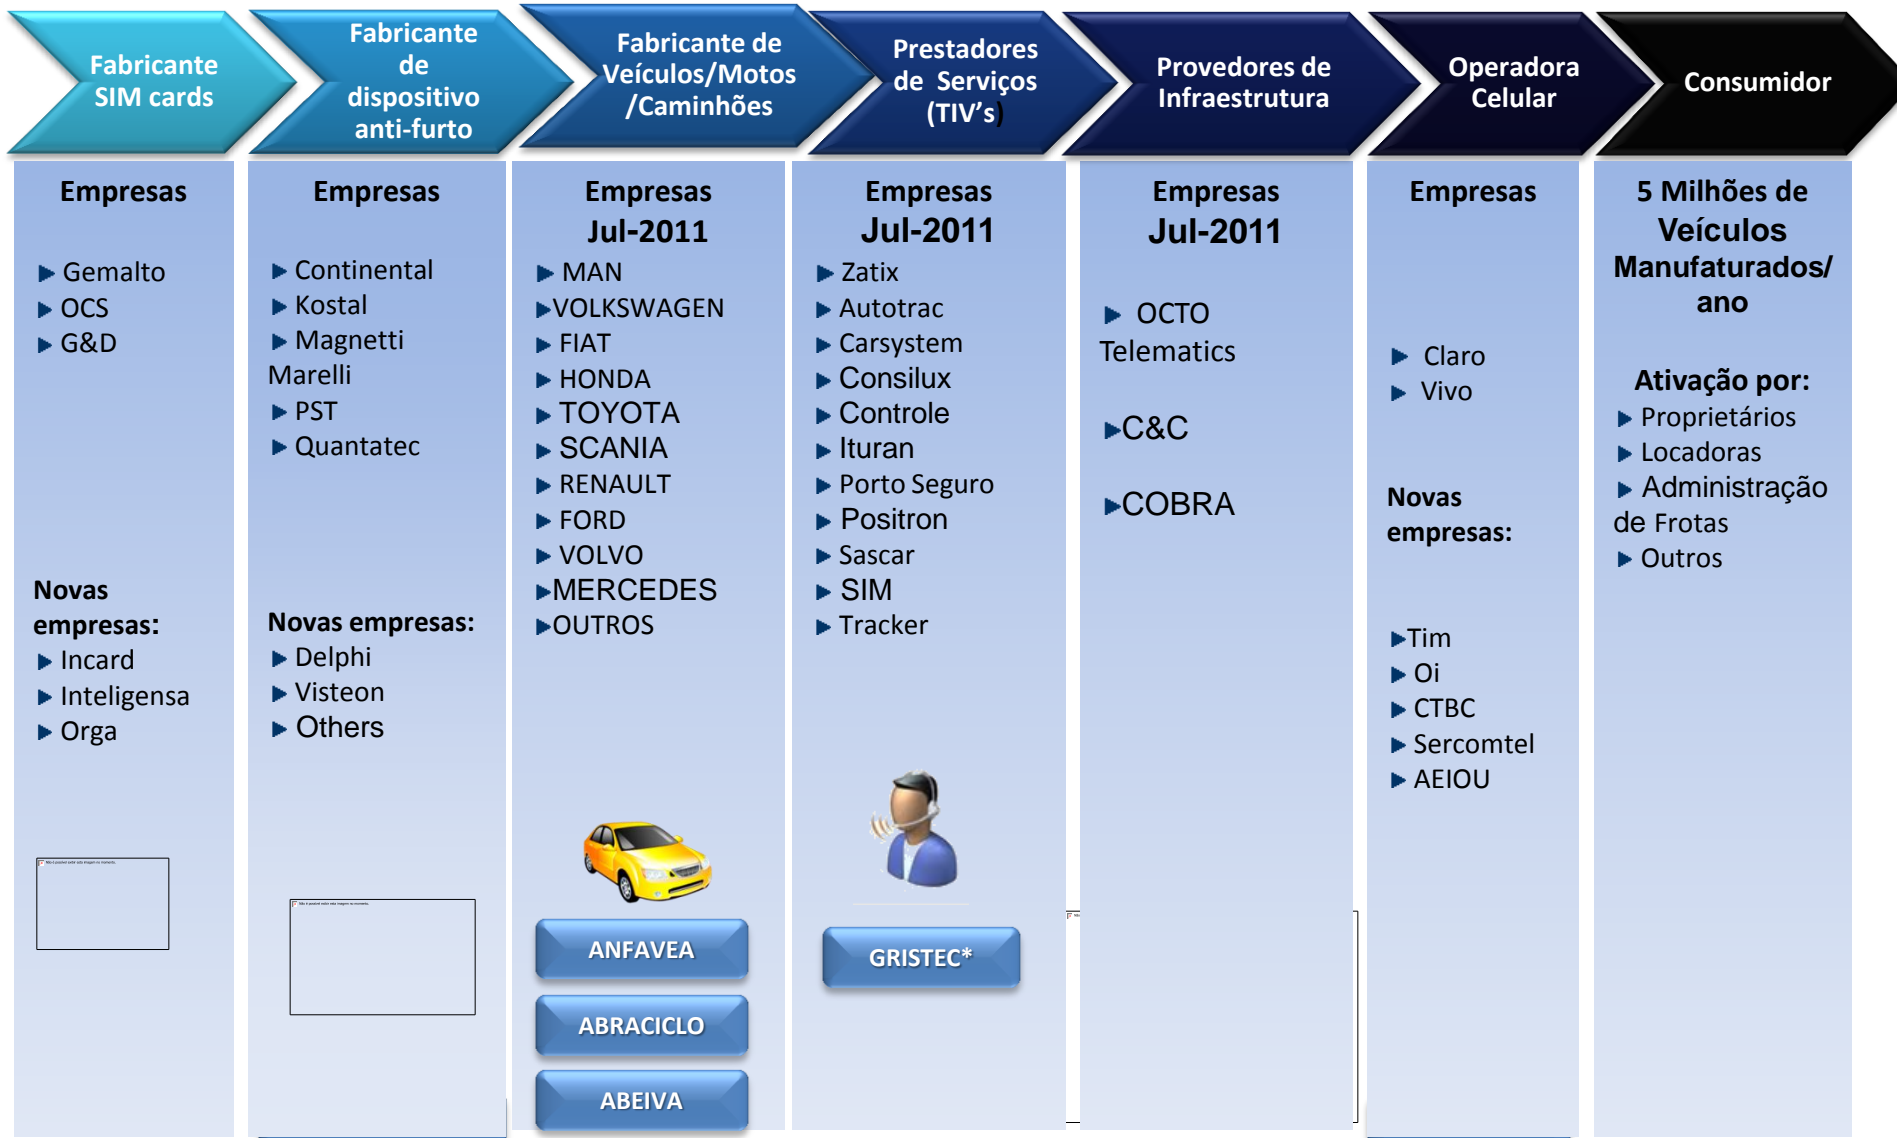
Fabricante SIM cards

Fabricante de dispositivo anti-furto

Fabricante de Veículos/Motos /Caminhões

Prestadores de Serviços (TIV's)

Provedores de Infraestrutura

Operadora Celular

Consumidor

Empresas

▶ Gemalto
▶ OCS
▶ G&D

Novas empresas:
▶ Incard
▶ Inteligensa
▶ Orga

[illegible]

Empresas

▶ Continental
▶ Kostal
▶ Magnetti Marelli
▶ PST
▶ Quantatec

Novas empresas:
▶ Delphi
▶ Visteon
▶ Others

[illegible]

Empresas
Jul-2011
▶ MAN
▶VOLKSWAGEN
▶ FIAT
▶ HONDA
▶ TOYOTA
▶ SCANIA
▶ RENAULT
▶ FORD
▶ VOLVO
▶MERCEDES
▶OUTROS

ANFAVEA
ABRACICLO
ABEIVA

Empresas
Jul-2011
▶ Zatix
▶ Autotrac
▶ Carsystem
▶ Consilux
▶ Controle
▶ Ituran
▶ Porto Seguro
▶ Positron
▶ Sascar
▶ SIM
▶ Tracker

GRISTEC*

Empresas
Jul-2011

▶ OCTO Telematics

▶C&C

▶COBRA

Empresas

▶ Claro
▶ Vivo

Novas empresas:

▶Tim
▶ Oi
▶ CTBC
▶ Sercomtel
▶ AEIOU

5 Milhões de Veículos Manufaturados/ ano

Ativação por:
▶ Proprietários
▶ Locadoras
▶ Administração de Frotas
▶ Outros